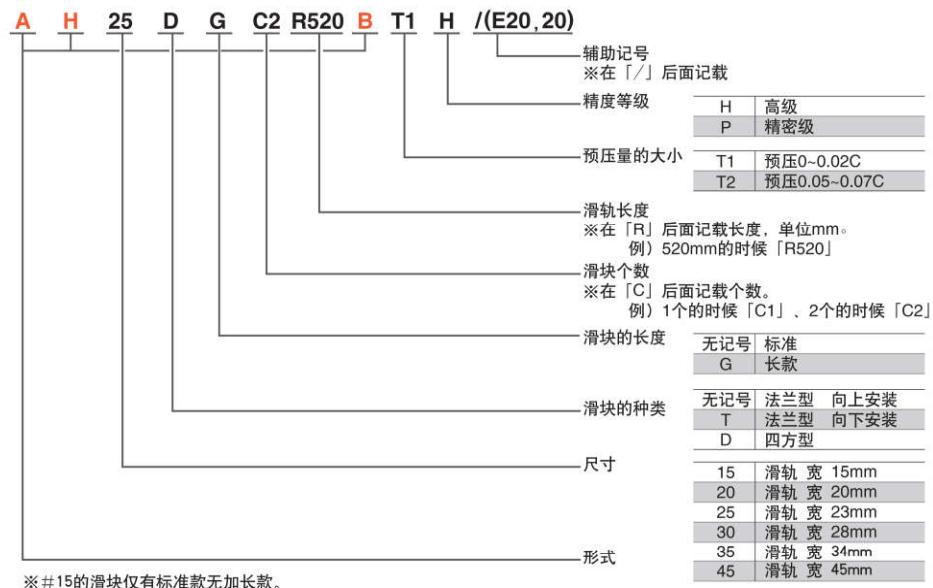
A H 25 D G C2 R520 B T1 H /(E20, 20)

辅助记号
※在「/」后面记载

精度等级

| H | 高级 |
|---|---|
| P | 精密级 |

预压量的大小

| T1 | 预压0~0.02C |
|---|---|
| T2 | 预压0.05~0.07C |

滑轨长度
※在「R」后面记载长度，单位mm。
例）520mm的时候「R520」

滑块个数
※在「C」后面记载个数。
例）1个的时候「C1」、2个的时候「C2」

滑块的长度

| 无记号 | 标准 |
|---|---|
| G | 长款 |

滑块的种类

| 无记号 | 法兰型 向上安装 |
|---|---|
| T | 法兰型 向下安装 |
| D | 四方型 |

尺寸

| 15 | 滑轨 宽 15mm |
|---|---|
| 20 | 滑轨 宽 20mm |
| 25 | 滑轨 宽 23mm |
| 30 | 滑轨 宽 28mm |
| 35 | 滑轨 宽 34mm |
| 45 | 滑轨 宽 45mm |

形式

※#15的滑块仅有标准款无加长款。